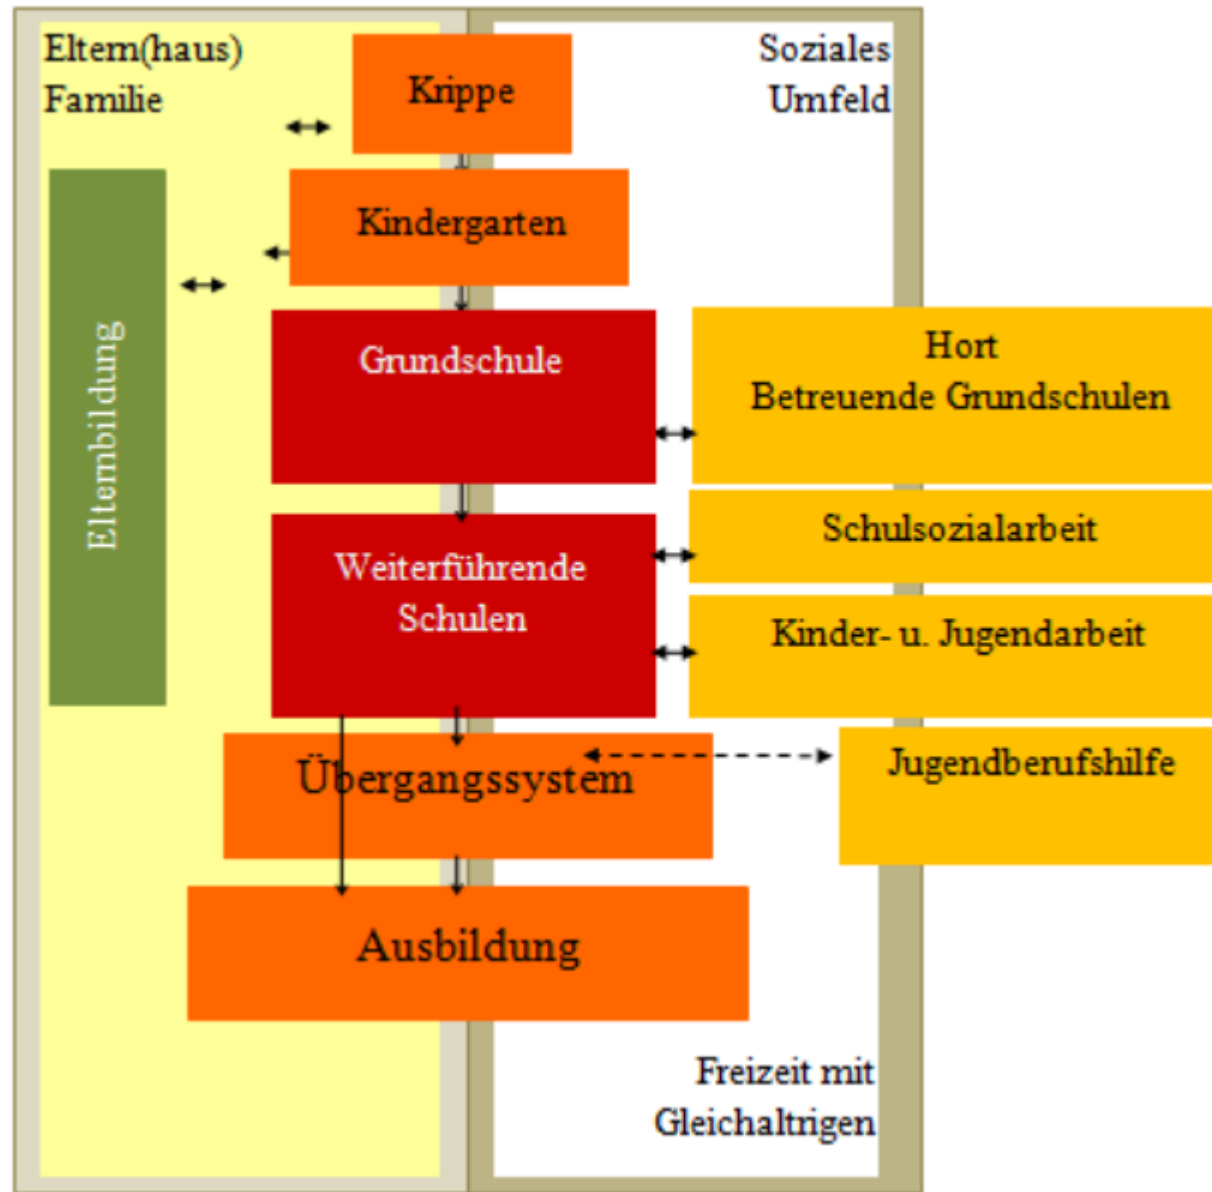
Eltern(haus)
Familie

Krippe

Soziales
Umfeld

Kindergarten

Elternbildung

Grundschule

Hort
Betreuende Grundschulen

Schulsozialarbeit

Weiterführende
Schulen

Kinder- u. Jugendarbeit

Übergangssystem

Jugendberufshilfe

Ausbildung

Freizeit mit
Gleichaltrigen